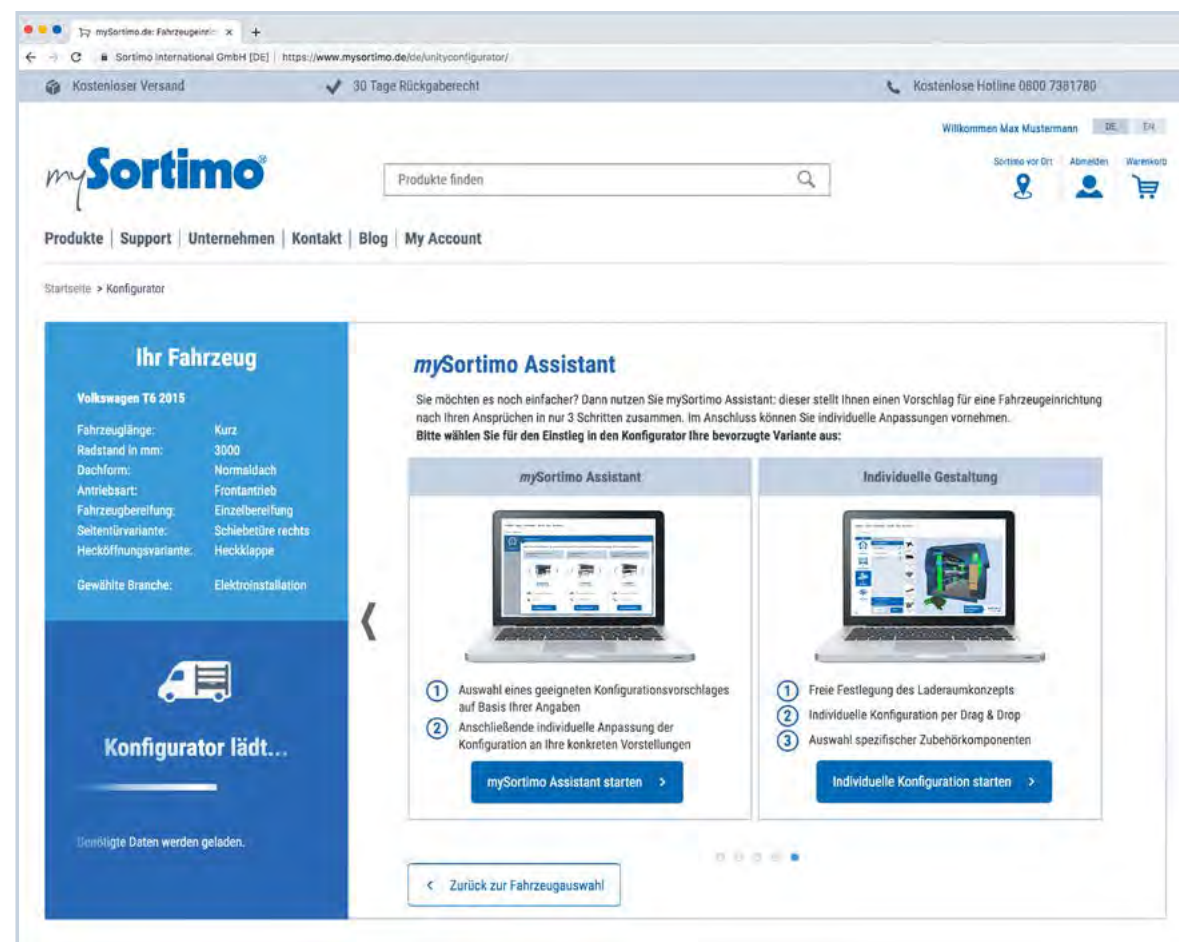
mySortimo.de: Fahrzeugeinri ×
Sortimo International GmbH [DE] | https://www.mysortimo.de/de/unityconfigurator/

Kostenloser Versand
30 Tage Rückgaberecht
Kostenlose Hotline 0800 7381780

Willkommen Max Mustermann DE EN

mySortimo

Produkte finden

Sortimo vor Ort
Abmelden
Warenkorb

Produkte | Support | Unternehmen | Kontakt | Blog | My Account

Startseite > Konfigurator

Ihr Fahrzeug

Volkswagen T6 2015

| | |
|---|---|
| Fahrzeuglänge: | Kurz |
| Radstand in mm: | 3000 |
| Dachform: | Normaldach |
| Antriebsart: | Frontantrieb |
| Fahrzeugbereifung: | Einzelbereifung |
| Seitentürvariante: | Schiebetüre rechts |
| Hecköffnungsvariante: | Heckklappe |
| Gewählte Branche: | Elektroinstallation |

Konfigurator lädt...

Benötigte Daten werden geladen.

mySortimo Assistant

Sie möchten es noch einfacher? Dann nutzen Sie mySortimo Assistant: dieser stellt Ihnen einen Vorschlag für eine Fahrzeugeinrichtung nach Ihren Ansprüchen in nur 3 Schritten zusammen. Im Anschluss können Sie individuelle Anpassungen vornehmen.
Bitte wählen Sie für den Einstieg in den Konfigurator Ihre bevorzugte Variante aus:

mySortimo Assistant

1 Auswahl eines geeigneten Konfigurationsvorschlages auf Basis Ihrer Angaben
2 Anschließende individuelle Anpassung der Konfiguration an Ihre konkreten Vorstellungen

mySortimo Assistant starten >

Individuelle Gestaltung

1 Freie Festlegung des Laderaumkonzepts
2 Individuelle Konfiguration per Drag & Drop
3 Auswahl spezifischer Zubehörkomponenten

Individuelle Konfiguration starten >

< Zurück zur Fahrzeugauswahl